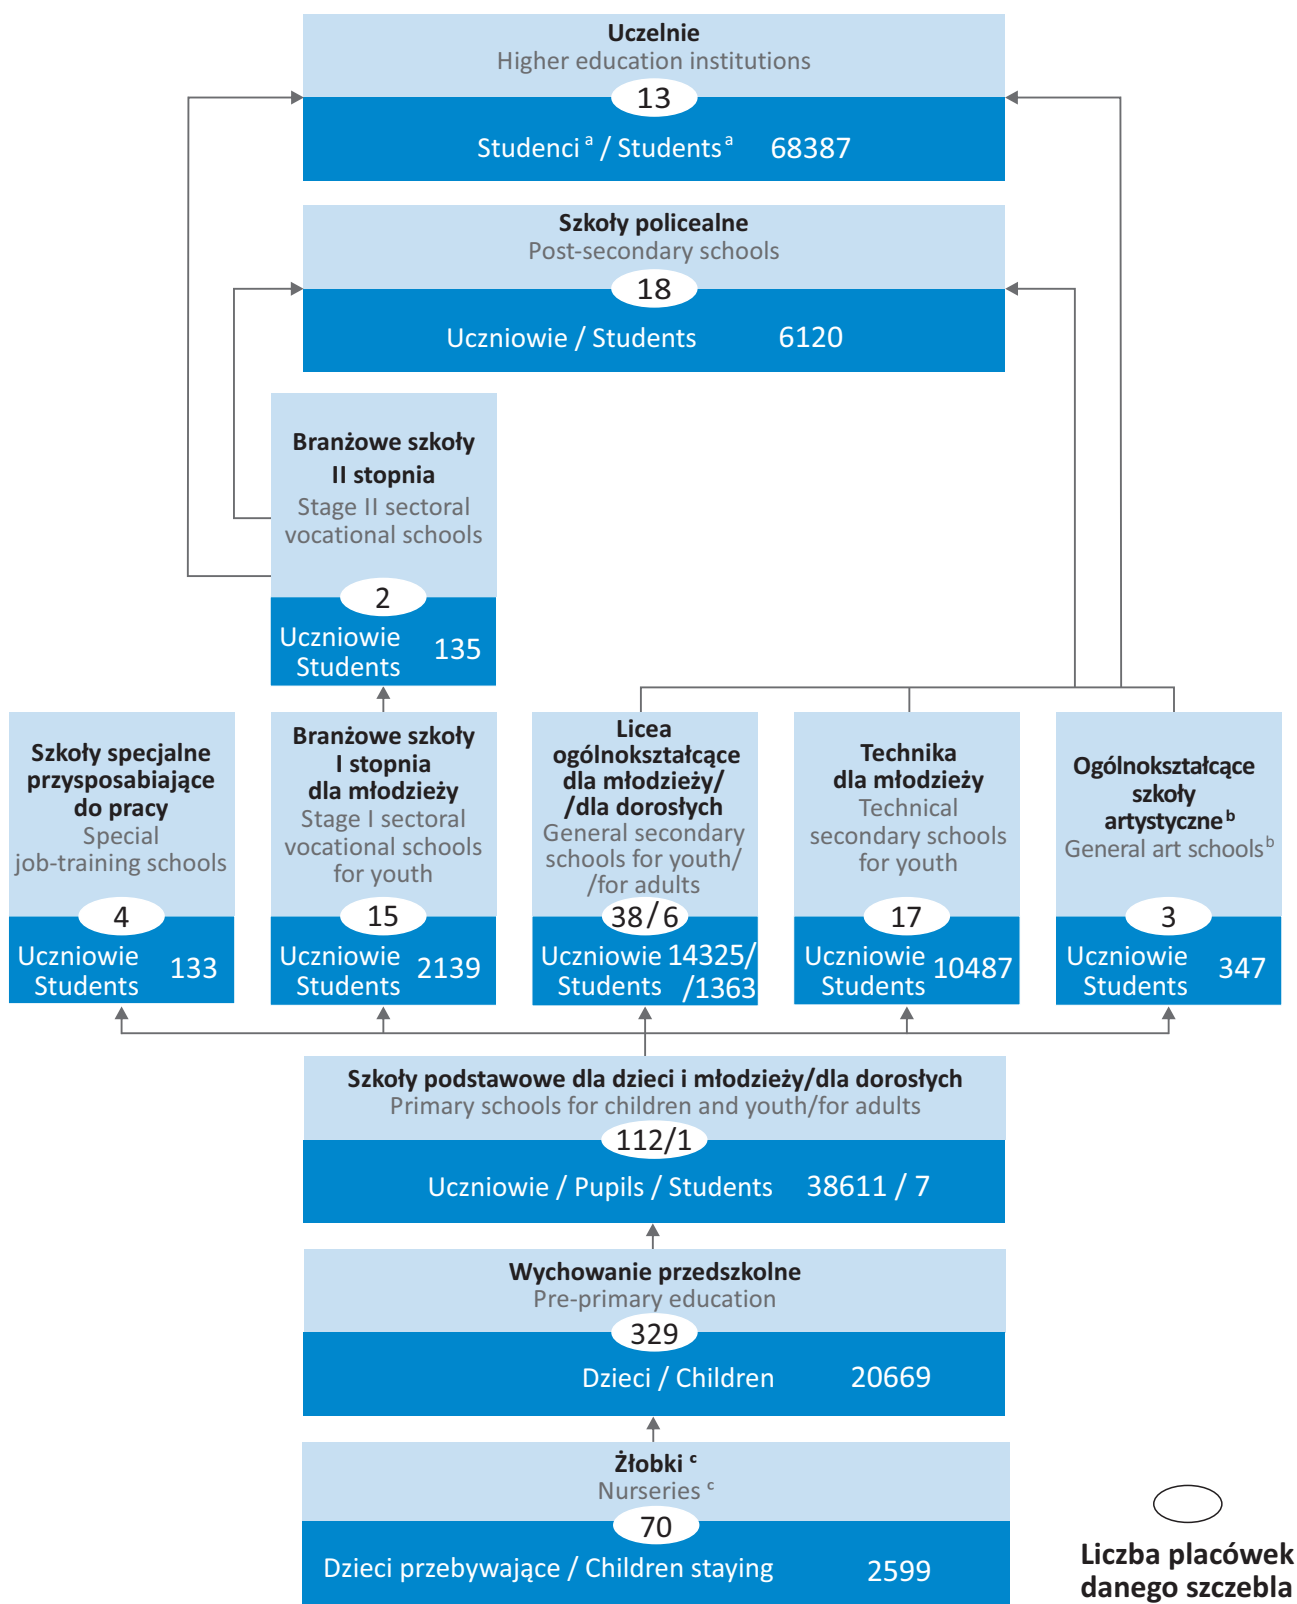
Uczelnie
Higher education institutions
13
Studenci $^{a}$ / Students $^{a}$ 68387

Szkoły policealne
Post-secondary schools
18
Uczniowie / Students 6120

Branżowe szkoły II stopnia
Stage II sectoral vocational schools
2
Uczniowie Students 135

Szkoły specjalne przysposabiające do pracy
Special job-training schools
4
Uczniowie Students 133

Branżowe szkoły I stopnia dla młodzieży
Stage I sectoral vocational schools for youth
15
Uczniowie Students 2139

Licea ogólnokształcące dla młodzieży/ /dla dorosłych
General secondary schools for youth/ /for adults
38/6
Uczniowie Students 14325/ /1363

Technika dla młodzieży
Technical secondary schools for youth
17
Uczniowie Students 10487

Ogólnokształcące szkoły artystyczne $^{b}$
General art schools $^{b}$
3
Uczniowie Students 347

Szkoły podstawowe dla dzieci i młodzieży/dla dorosłych
Primary schools for children and youth/for adults
112/1
Uczniowie / Pupils / Students 38611 / 7

Wychowanie przedszkolne
Pre-primary education
329
Dzieci / Children 20669

Żłobki $^{c}$
Nurseries $^{c}$
70
Dzieci przebywające / Children staying 2599

Liczba placówek danego szczebla